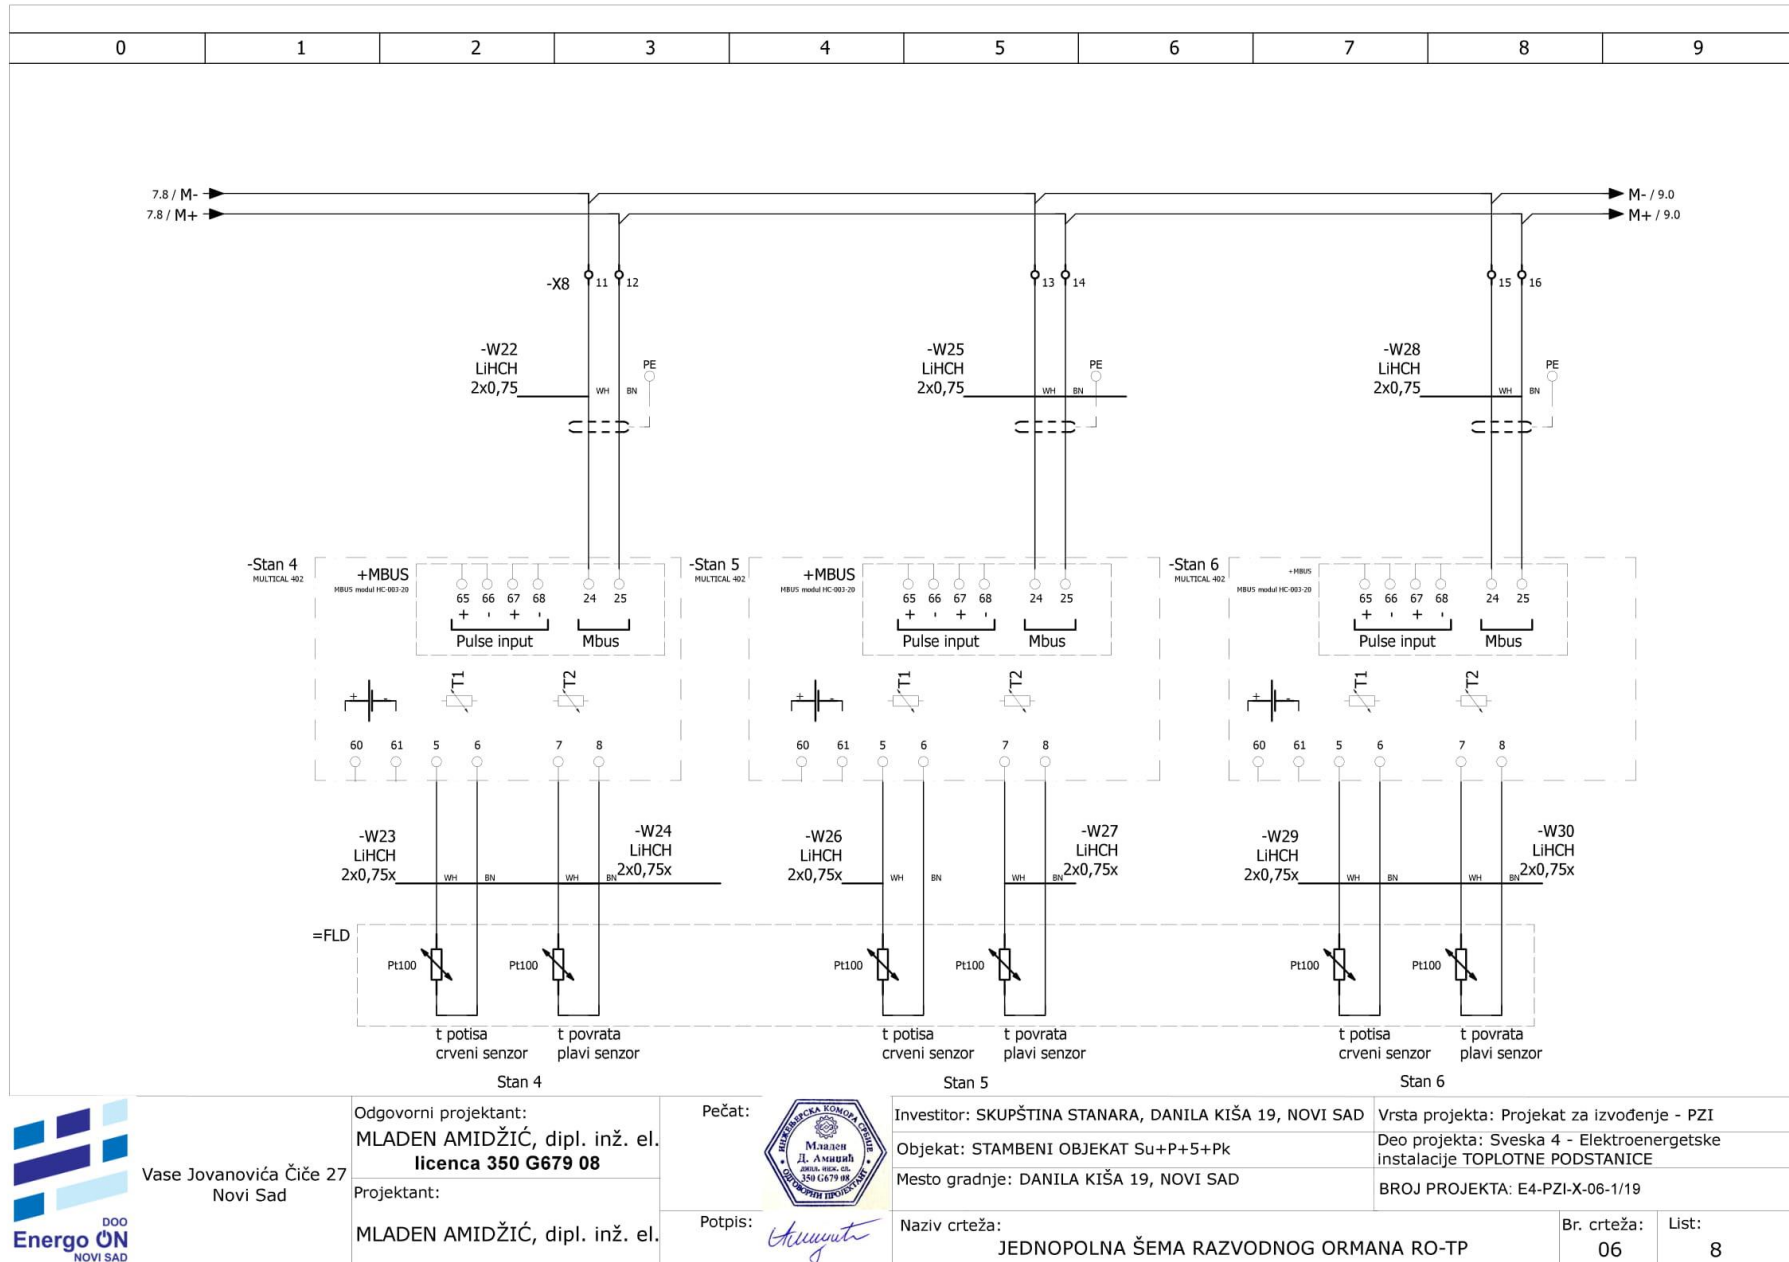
| 0 | 1 | 2 | 3 | 4 | 5 | 6 | 7 | 8 | 9 |
|---|---|---|---|---|---|---|---|---|---|

7.8 / M-
7.8 / M+
M- / 9.0
M+ / 9.0

-X8 11 12 13 14 15 16

-W22
LiHCH
2x0,75
WH BN PE

-W25
LiHCH
2x0,75
WH BN PE

-W28
LiHCH
2x0,75
WH BN PE

-Stan 4
MULTICAL 402
+MBUS
MBUS modul HC-003-20
65 66 67 68 24 25
+ - + -
Pulse input Mbus
T1 T2
60 61 5 6 7 8

-Stan 5
MULTICAL 402
+MBUS
MBUS modul HC-003-20
65 66 67 68 24 25
+ - + -
Pulse input Mbus
T1 T2
60 61 5 6 7 8

-Stan 6
MULTICAL 402
+MBUS
MBUS modul HC-003-20
65 66 67 68 24 25
+ - + -
Pulse input Mbus
T1 T2
60 61 5 6 7 8

-W23
LiHCH
2x0,75x
WH BN

-W24
LiHCH
2x0,75x
WH BN

-W26
LiHCH
2x0,75x
WH BN

-W27
LiHCH
2x0,75x
WH BN

-W29
LiHCH
2x0,75x
WH BN

-W30
LiHCH
2x0,75x
WH BN

=FLD
Pt100 Pt100 Pt100 Pt100 Pt100 Pt100

t potisa
crveni senzor
t povrata
plavi senzor
Stan 4

t potisa
crveni senzor
t povrata
plavi senzor
Stan 5

t potisa
crveni senzor
t povrata
plavi senzor
Stan 6

DOO
Energo ON
NOVI SAD

Vase Jovanovića Čiče 27
Novi Sad

Odgovorni projektant:
MLADEN AMIDŽIĆ, dipl. inž. el.
licenca 350 G679 08
Projektant:
MLADEN AMIDŽIĆ, dipl. inž. el.

Pečat:
Potpis:

Инжењерска комора Србије
Младен Д. Амиџић
дипл. инж. ел.
350 G679 08
Одговорни пројектант

Investitor: SKUPŠTINA STANARA, DANILA KIŠA 19, NOVI SAD
Objekat: STAMBENI OBJEKAT Su+P+5+Pk
Mesto gradnje: DANILA KIŠA 19, NOVI SAD
Vrsta projekta: Projekat za izvođenje - PZI
Deo projekta: Sveska 4 - Elektroenergetske instalacije TOPLOTNE PODSTANICE
BROJ PROJEKTA: E4-PZI-X-06-1/19

Naziv crteža:
JEDNOPOLNA ŠEMA RAZVODNOG ORMANA RO-TP
Br. crteža: 06
List: 8